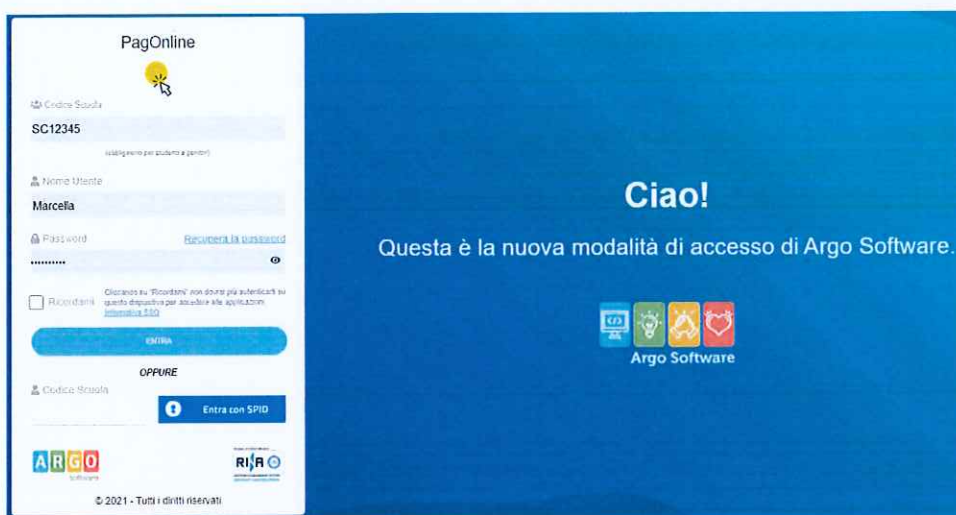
PagOnline

Codice Scuola
SC12345
(obbligatorio per studenti e genitori)

Nome Utente
Marcella

Password
Recupera la password

Ricordami
Cliccando su "Ricordami" non dovrai più autenticarti su questo dispositivo per accedere alle applicazioni.
Informativa SSO

ENTRA

OPPURE

Codice Scuola

Entra con SPID

ARGO
Software

RIFRO

© 2021 - Tutti i diritti riservati

Ciao!

Questa è la nuova modalità di accesso di Argo Software.

Argo Software